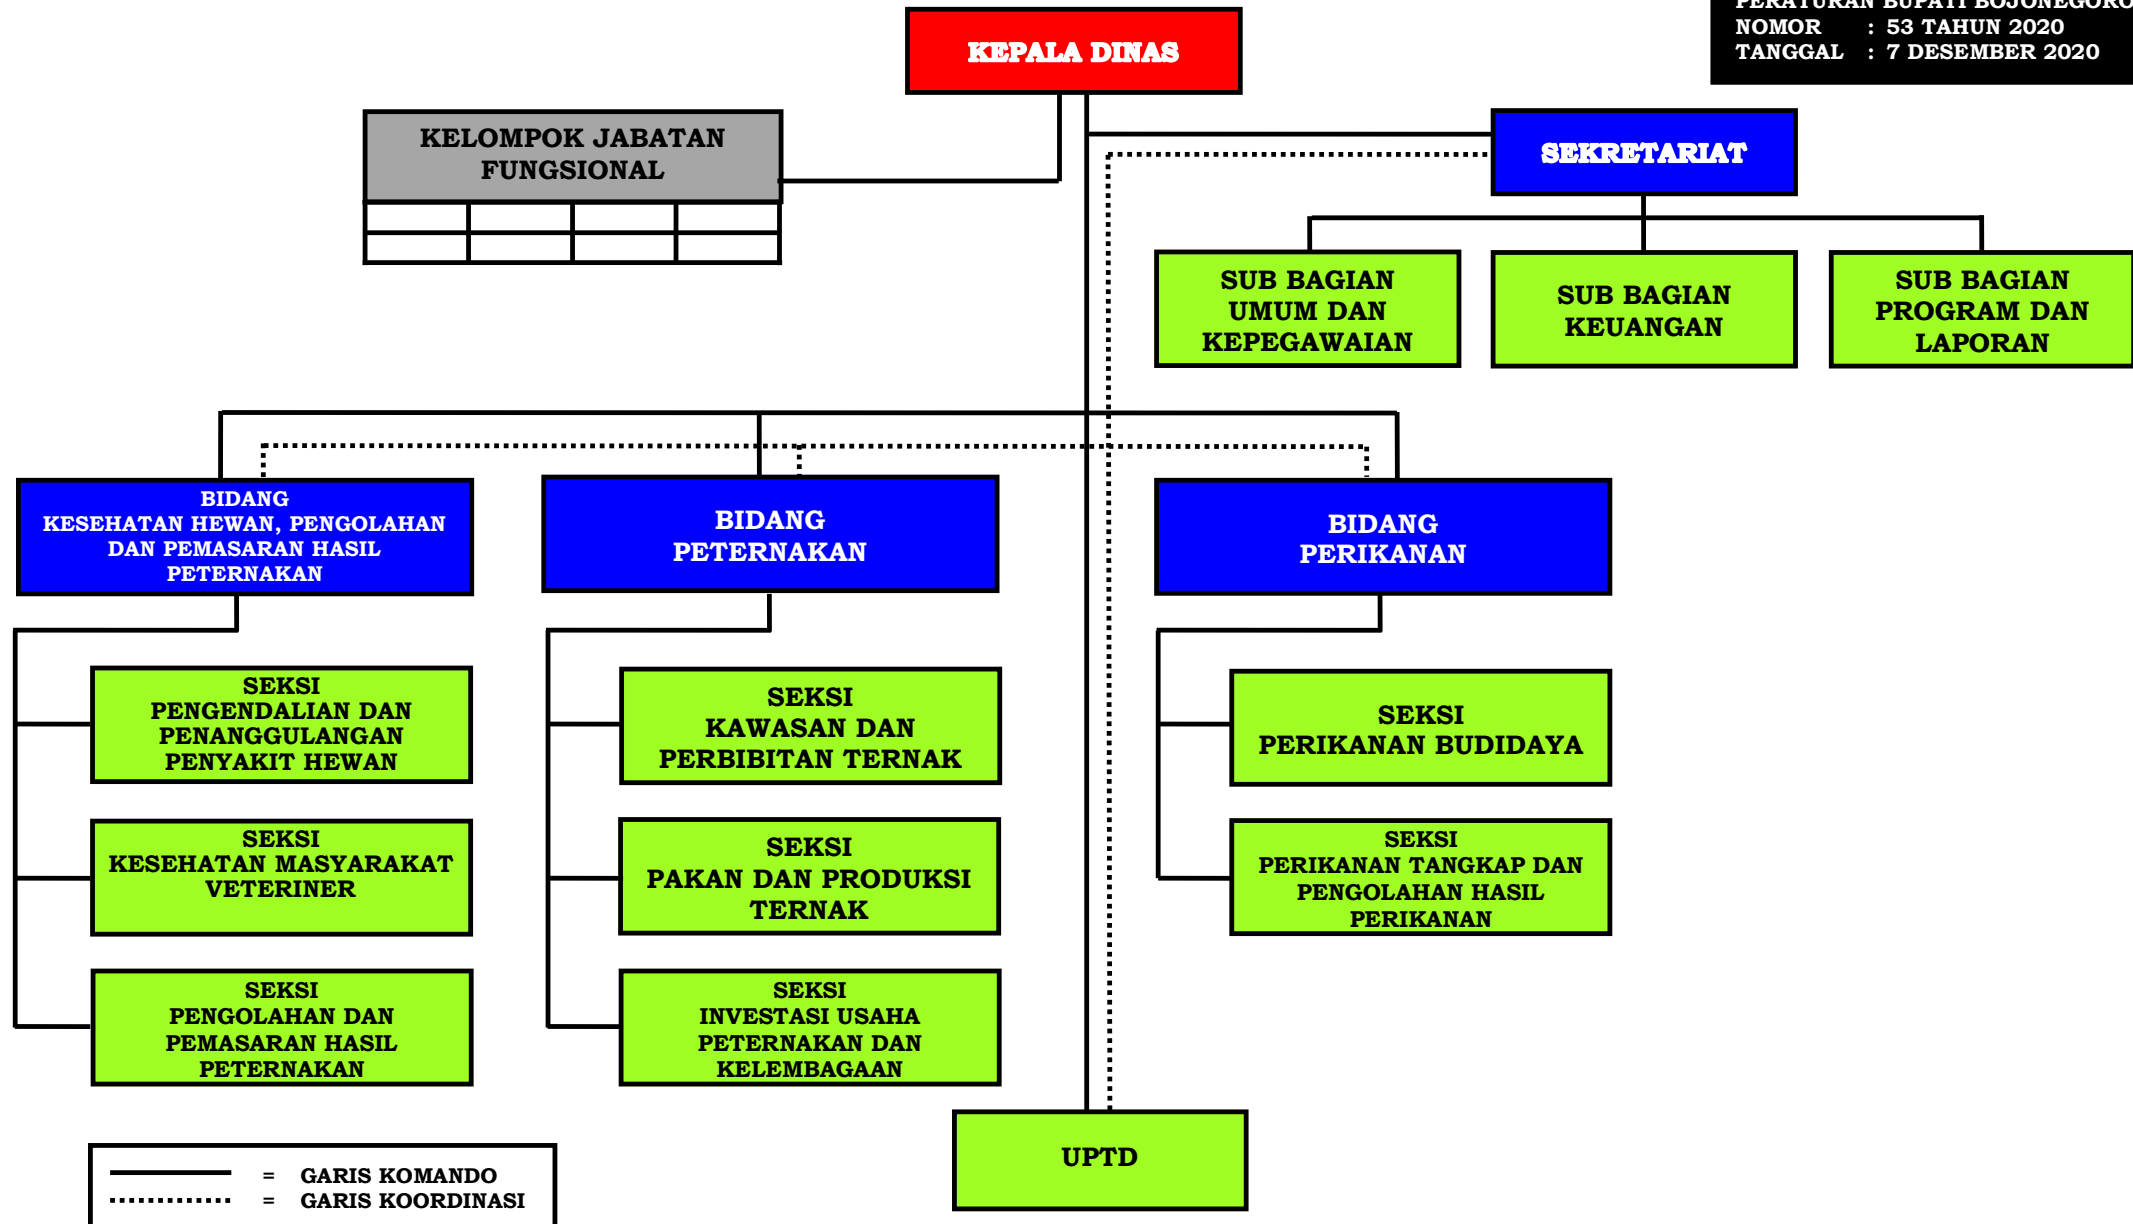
PERATURAN BUPATI BOJONEGORO
NOMOR : 53 TAHUN 2020
TANGGAL : 7 DESEMBER 2020

KEPALA DINAS

KELOMPOK JABATAN FUNGSIONAL

SEKRETARIAT

SUB BAGIAN UMUM DAN KEPEGAWAIAN

SUB BAGIAN KEUANGAN

SUB BAGIAN PROGRAM DAN LAPORAN

BIDANG KESEHATAN HEWAN, PENGOLAHAN DAN PEMASARAN HASIL PETERNAKAN

BIDANG PETERNAKAN

BIDANG PERIKANAN

SEKSI PENGENDALIAN DAN PENANGGULANGAN PENYAKIT HEWAN

SEKSI KESEHATAN MASYARAKAT VETERINER

SEKSI PENGOLAHAN DAN PEMASARAN HASIL PETERNAKAN

SEKSI KAWASAN DAN PERBIBITAN TERNAK

SEKSI PAKAN DAN PRODUKSI TERNAK

SEKSI INVESTASI USAHA PETERNAKAN DAN KELEMBAGAAN

SEKSI PERIKANAN BUDIDAYA

SEKSI PERIKANAN TANGKAP DAN PENGOLAHAN HASIL PERIKANAN

UPTD

= GARIS KOMANDO
= GARIS KOORDINASI